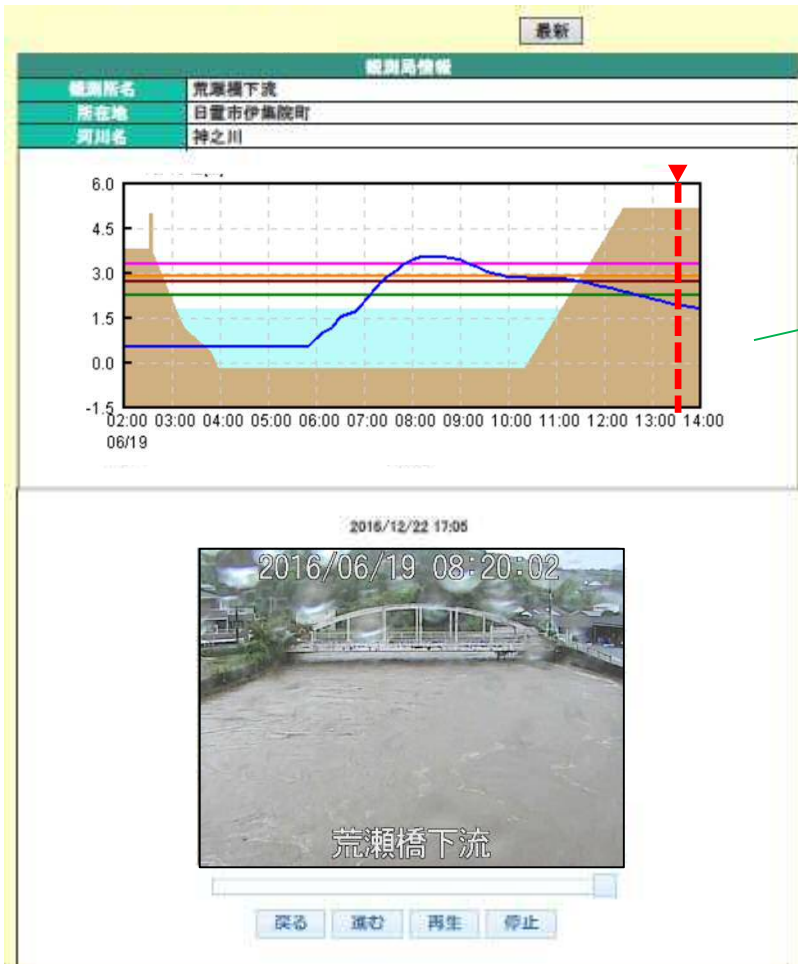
最新

観測局情報

| 観測所名 | 荒瀬橋下流 |
|---|---|
| 所在地 | 日置市伊集院町 |
| 河川名 | 神之川 |

6.0
4.5
3.0
1.5
0.0
-1.5
02:00 03:00 04:00 05:00 06:00 07:00 08:00 09:00 10:00 11:00 12:00 13:00 14:00
06/19

2016/12/22 17:05

2016/06/19 08:20:02

荒瀬橋下流

戻る 進む 再生 停止